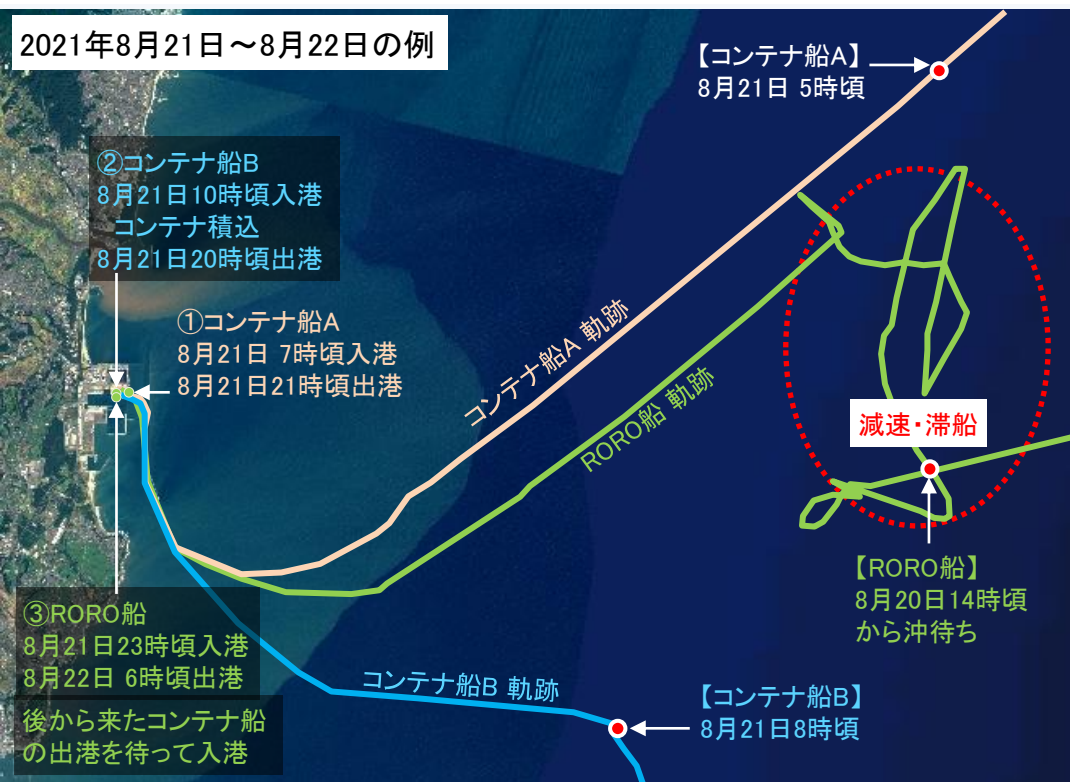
2021年8月21日～8月22日の例

【コンテナ船A】
8月21日 5時頃

②コンテナ船B
8月21日10時頃入港
コンテナ積込
8月21日20時頃出港

①コンテナ船A
8月21日 7時頃入港
8月21日21時頃出港

コンテナ船A 軌跡

RORO船 軌跡

減速・滞船

【RORO船】
8月20日14時頃
から沖待ち

③RORO船
8月21日23時頃入港
8月22日 6時頃出港

後から来たコンテナ船
の出港を待って入港

コンテナ船B 軌跡

【コンテナ船B】
8月21日8時頃